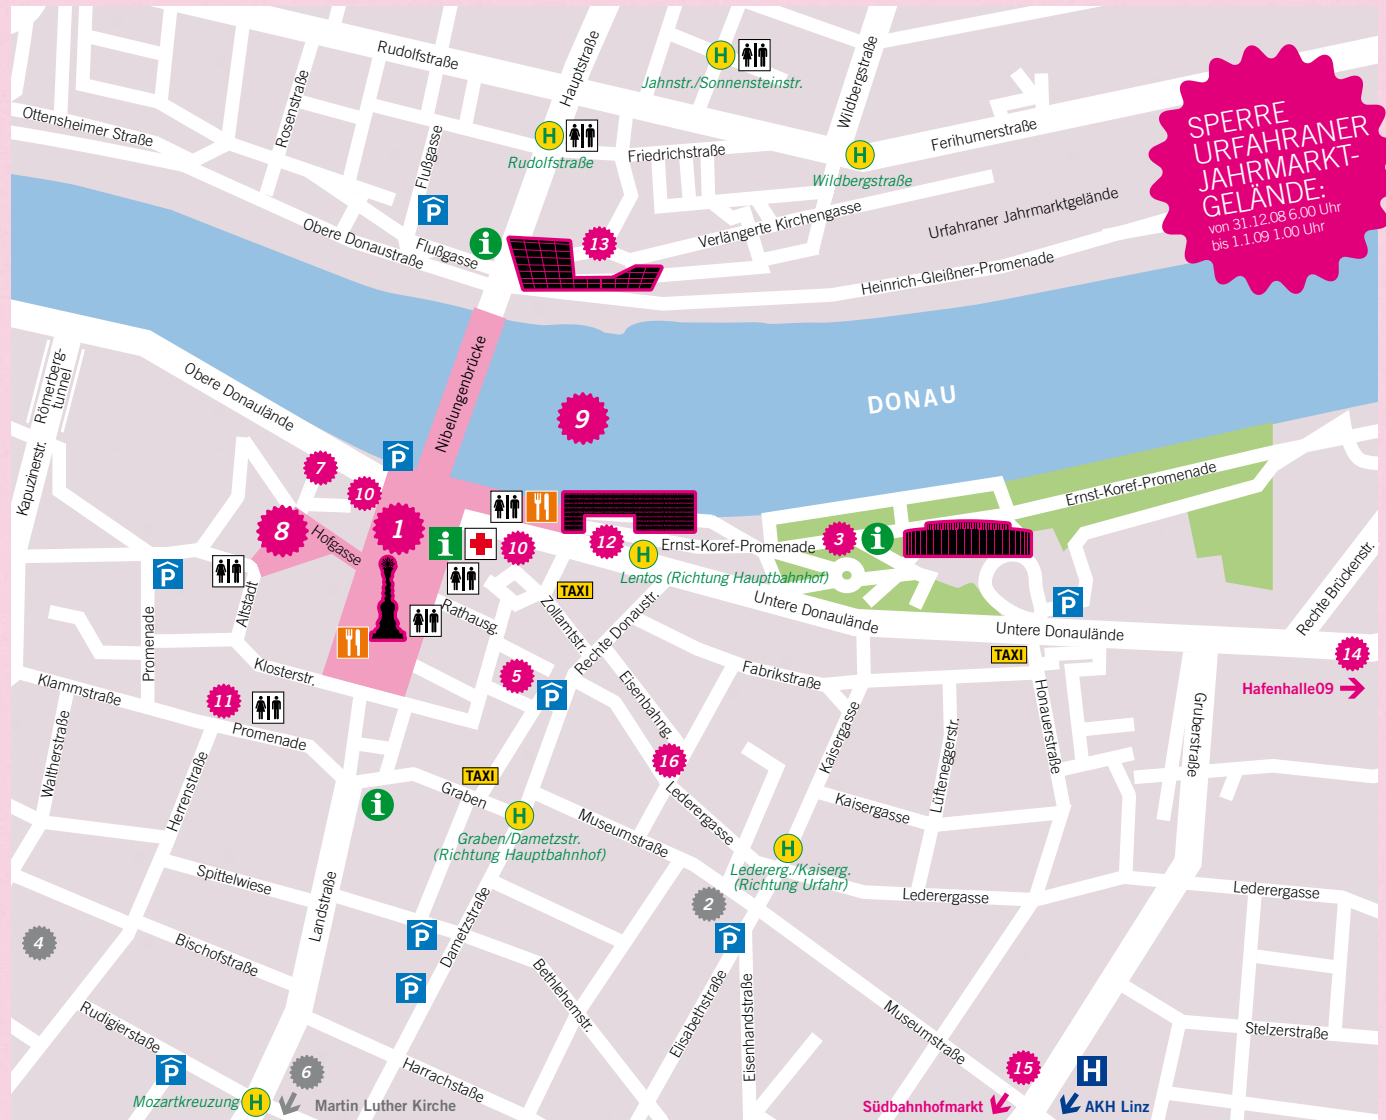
SPERRE URFAHRANER JAHRMARKT-GELÄNDE:
von 31.12.08 6.00 Uhr bis 1.1.09 1.00 Uhr

Rudolfstraße
Hauptstraße
H Jahnstr./Sonnensteinstr.
Wildbergstraße
Ottensheimer Straße
Rosenstraße
Flußgasse
H Rudolfstraße
Friedrichstraße
H Wildbergstraße
Ferihumerstraße
P
Obere Donaustraße
Flußgasse
i
13
Verlängerte Kirchengasse
Urfahraner Jahrmarktgelände
Heinrich-Gleißner-Promenade
Römerberg-tunnel
Obere Donaulände
Nibelungenbrücke
9
DONAU
Kapuzinerstr.
P
7
10
8
Hofgasse
1
i
10
12
H
Ernst-Koref-Promenade
3
i
Ernst-Koref-Promenade
P
Altstadt
Lentos (Richtung Hauptbahnhof)
TAXI
Rathausg.
Zollamtstr.
Rechte Donaustr.
Untere Donaulände
Untere Donaulände
P
Rechte Brückenstr.
Promenade
TAXI
Klosterstr.
Fabrikstraße
14
Hafenhalle09
Klammstraße
11
5
P
Eisenbahng.
Kaisergasse
Lüfteneggerstr.
Honauerstraße
Gruberstraße
Promenade
Waltherstraße
Herrenstraße
16
TAXI
i
Graben
H
Museumstraße
Lederergasse
Kaisergasse
H
Graben/Dametzstr. (Richtung Hauptbahnhof)
Ledererg./Kaiserg. (Richtung Urfahr)
Spittelwiese
Lederergasse
Lederergasse
2
4
Landstraße
P
Dametzstraße
P
Bischofstraße
Bethlehemstr.
P
Elisabethstraße
Eisenhandstraße
Museumstraße
Stelzerstraße
Rudigierstraße
P
Harrachstraße
6
15
H
Mozartkreuzung H
Martin Luther Kirche
Südbahnhofmarkt
AKH Linz